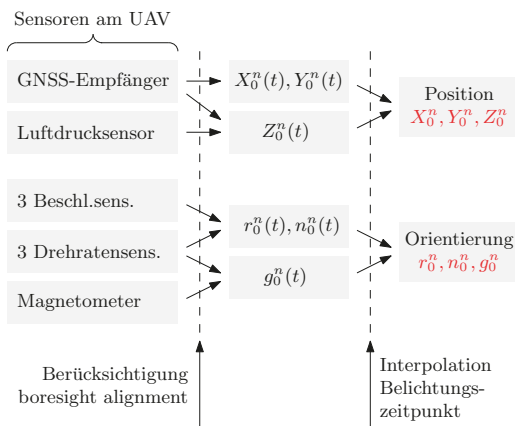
Sensoren am UAV

GNSS-Empfänger

Luftdrucksensor

3 Beschl.sens.

3 Drehratensens.

Magnetometer

$X_0^n(t), Y_0^n(t)$

$Z_0^n(t)$

$r_0^n(t), n_0^n(t)$

$g_0^n(t)$

Position
$X_0^n, Y_0^n, Z_0^n$

Orientierung
$r_0^n, n_0^n, g_0^n$

Berücksichtigung boresight alignment

Interpolation Belichtungszeitpunkt